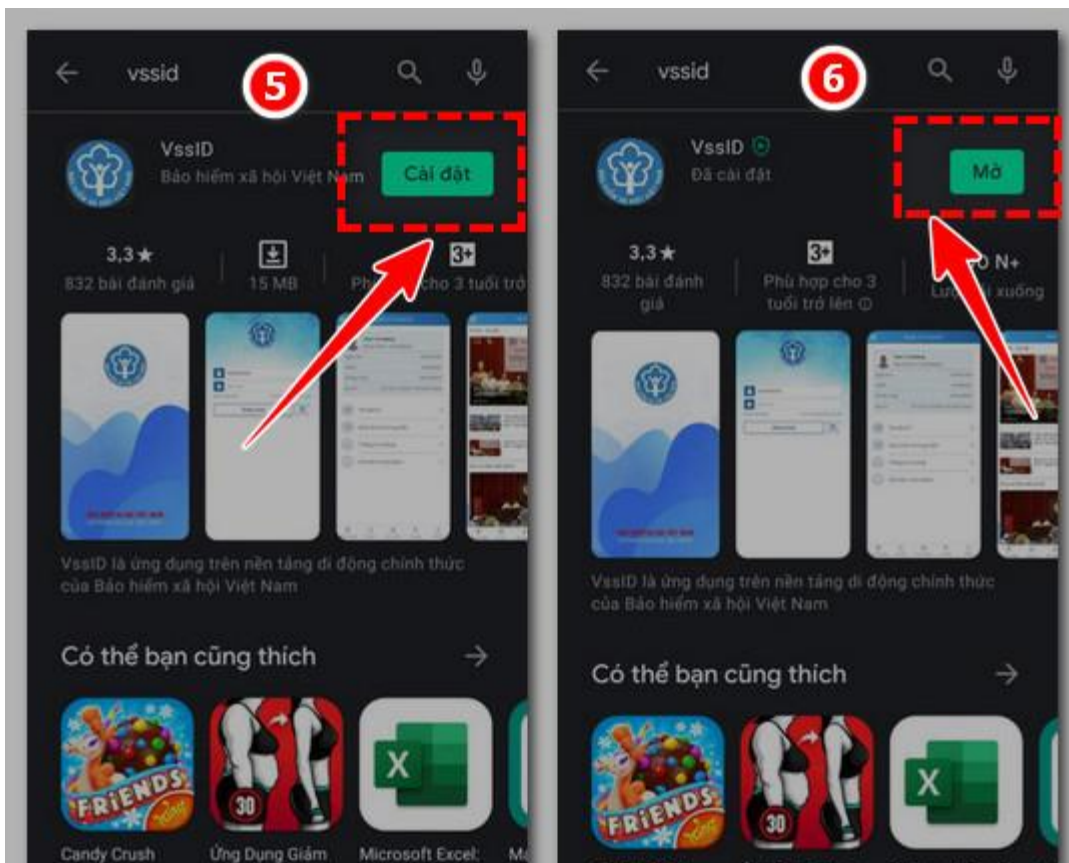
vssid
5
VssID
Bảo hiểm xã hội Việt Nam
Cài đặt
3,3★
832 bài đánh giá
15 MB
3+
Ph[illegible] cho 3 tuổi trở
VssID là ứng dụng trên nền tảng di động chính thức của Bảo hiểm xã hội Việt Nam
Có thể bạn cũng thích
FRIENDS
30
X
Candy Crush
Ứng Dụng Giảm
Microsoft Excel:
M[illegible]

vssid
6
VssID
Đã cài đặt
Mở
3,3★
832 bài đánh giá
3+
Phù hợp cho 3 tuổi trở lên ⓘ
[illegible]0 N+
Lư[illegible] xuống
VssID là ứng dụng trên nền tảng di động chính thức của Bảo hiểm xã hội Việt Nam
Có thể bạn cũng thích
FRIENDS
30
X